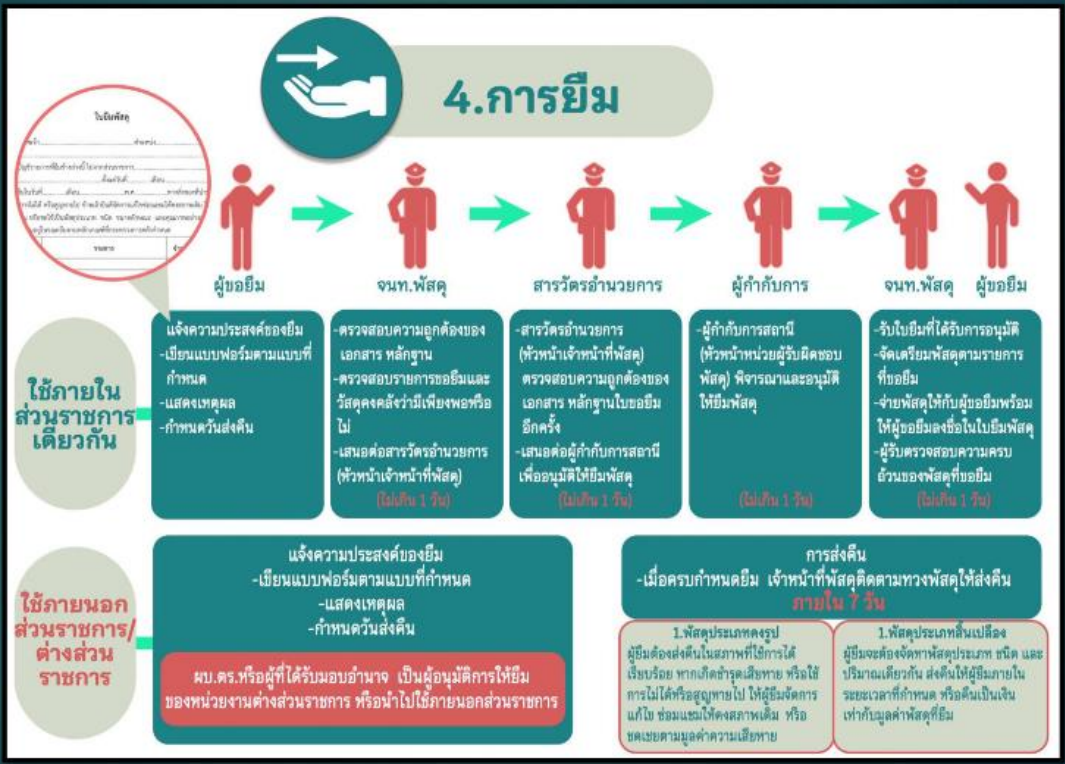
4.การยืม

ใบยืมพัสดุ

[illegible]

ผู้ขอยืม

จนท.พัสดุ

สารวัตรอำนวยการ

ผู้กำกับการ

จนท.พัสดุ

ผู้ขอยืม

ใช้ภายในส่วนราชการเดียวกัน

-แจ้งความประสงค์ของยืม
-เขียนแบบฟอร์มตามแบบที่กำหนด
-แสดงเหตุผล
-กำหนดวันส่งคืน

-ตรวจสอบความถูกต้องของเอกสาร หลักฐาน
-ตรวจสอบรายการขอยืมและวัสดุคงคลังว่ามีเพียงพอหรือไม่
-เสนอต่อสารวัตรอำนวยการ (หัวหน้าเจ้าหน้าที่พัสดุ)
(ไม่เกิน 1 วัน)

-สารวัตรอำนวยการ (หัวหน้าเจ้าหน้าที่พัสดุ) ตรวจสอบความถูกต้องของเอกสาร หลักฐานใบขอยืมอีกครั้ง
-เสนอต่อผู้กำกับการสถานีเพื่ออนุมัติให้ยืมพัสดุ
(ไม่เกิน 1 วัน)

-ผู้กำกับการสถานี (หัวหน้าหน่วยผู้รับผิดชอบพัสดุ) พิจารณาและอนุมัติให้ยืมพัสดุ
(ไม่เกิน 1 วัน)

-รับใบยืมที่ได้รับการอนุมัติ
-จัดเตรียมพัสดุตามรายการที่ขอยืม
-จ่ายพัสดุให้กับผู้ขอยืมพร้อมให้ผู้ขอยืมลงชื่อในใบยืมพัสดุ
-ผู้รับตรวจสอบความครบถ้วนของพัสดุที่ขอยืม
(ไม่เกิน 1 วัน)

ใช้ภายนอกส่วนราชการ/ต่างส่วนราชการ

แจ้งความประสงค์ของยืม
-เขียนแบบฟอร์มตามแบบที่กำหนด
-แสดงเหตุผล
-กำหนดวันส่งคืน

ผบ.ตร.หรือผู้ที่ได้รับมอบอำนาจ เป็นผู้อนุมัติการให้ยืมของหน่วยงานต่างส่วนราชการ หรือนำไปใช้ภายนอกส่วนราชการ

การส่งคืน
-เมื่อครบกำหนดยืม เจ้าหน้าที่พัสดุติดตามทวงพัสดุให้ส่งคืน
ภายใน 7 วัน

1.พัสดุประเภทคงรูป
ผู้ยืมต้องส่งคืนในสภาพที่ใช้การได้เรียบร้อย หากเกิดชำรุดเสียหาย หรือใช้การไม่ได้หรือสูญหายไป ให้ผู้ยืมจัดการแก้ไข ซ่อมแซมให้คงสภาพเดิม หรือชดเชยตามมูลค่าความเสียหาย

1.พัสดุประเภทสิ้นเปลือง
ผู้ยืมจะต้องจัดหาพัสดุประเภท ชนิด และปริมาณเดียวกัน ส่งคืนให้ผู้ยืมภายในระยะเวลาที่กำหนด หรือคืนเป็นเงินเท่ากับมูลค่าพัสดุที่ยืม